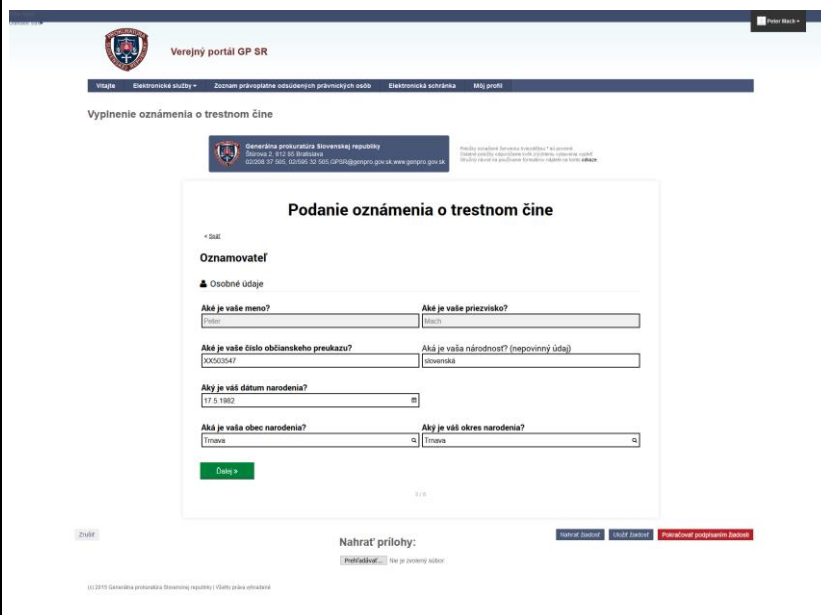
Peter Mach

Verejný portál GP SR

Vitajte | Elektronické služby | Zoznam právoplatne odsúdených právnických osôb | Elektronická schránka | Môj profil

Vyplnenie oznámenia o trestnom čine

Generálna prokuratúra Slovenskej republiky
Štúrova 2, 812 85 Bratislava
02/208 37 505, 02/595 32 505,GPSR@genpro.gov.sk,www.genpro.gov.sk

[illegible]

Podanie oznámenia o trestnom čine

« Späť

Oznamovateľ

Osobné údaje

Aké je vaše meno?
Peter

Aké je vaše priezvisko?
Mach

Aké je vaše číslo občianskeho preukazu?
XX503547

Aká je vaša národnosť? (nepovinný údaj)
slovenská

Aký je váš dátum narodenia?
17.5.1982

Aká je vaša obec narodenia?
Trnava

Aký je váš okres narodenia?
Trnava

Ďalej »

1 / 6

Zrušiť

Nahrať prílohy:

Prehľadávať... Nie je zvolený súbor.

Nahrať žiadosť | Uložiť žiadosť | Pokračovať podpísaním žiadosti

(c) 2015 Generálna prokuratúra Slovenskej republiky | Všetky práva vyhradené